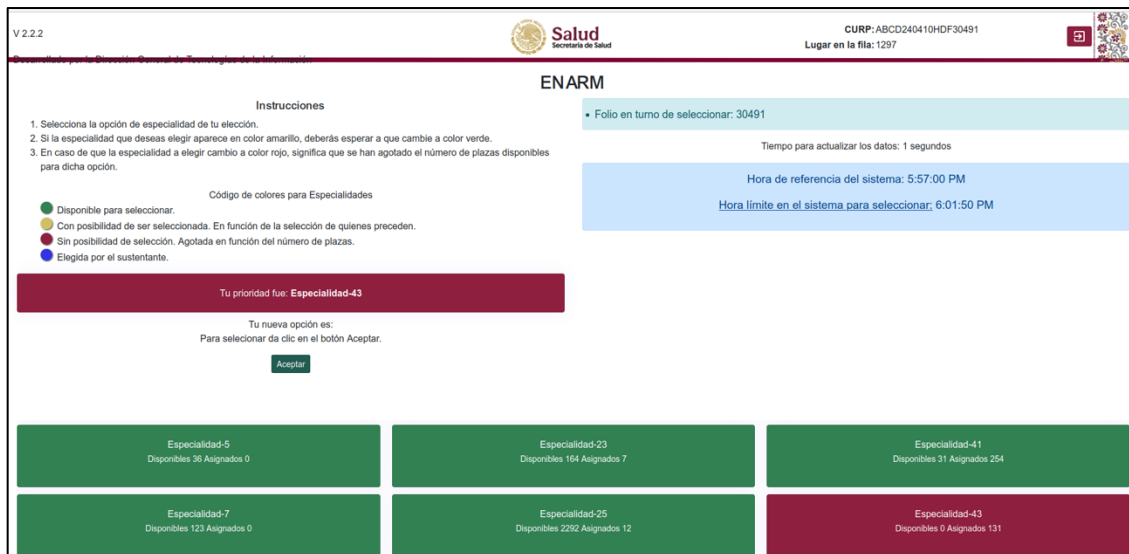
V 2.2.2

Desarrollado por la Dirección General de Tecnologías de la Información

Salud
Secretaría de Salud

CURP: ABCD240410HDF30491
Lugar en la fila: 1297

ENARM

Instrucciones

1. Selecciona la opción de especialidad de tu elección.
2. Si la especialidad que deseas elegir aparece en color amarillo, deberás esperar a que cambie a color verde.
3. En caso de que la especialidad a elegir cambio a color rojo, significa que se han agotado el número de plazas disponibles para dicha opción.

Código de colores para Especialidades

Disponible para seleccionar.
Con posibilidad de ser seleccionada. En función de la selección de quienes preceden.
Sin posibilidad de selección. Agotada en función del número de plazas.
Elegida por el sustentante.

Tu prioridad fue: Especialidad-43

Tu nueva opción es:
Para selecionar da clic en el botón Aceptar.

Aceptar

• Folio en turno de seleccionar: 30491

Tiempo para actualizar los datos: 1 segundos

Hora de referencia del sistema: 5:57:00 PM

Hora límite en el sistema para seleccionar: 6:01:50 PM

Especialidad-5
Disponibles 36 Asignados 0

Especialidad-23
Disponibles 164 Asignados 7

Especialidad-41
Disponibles 31 Asignados 254

Especialidad-7
Disponibles 123 Asignados 0

Especialidad-25
Disponibles 2292 Asignados 12

Especialidad-43
Disponibles 0 Asignados 131